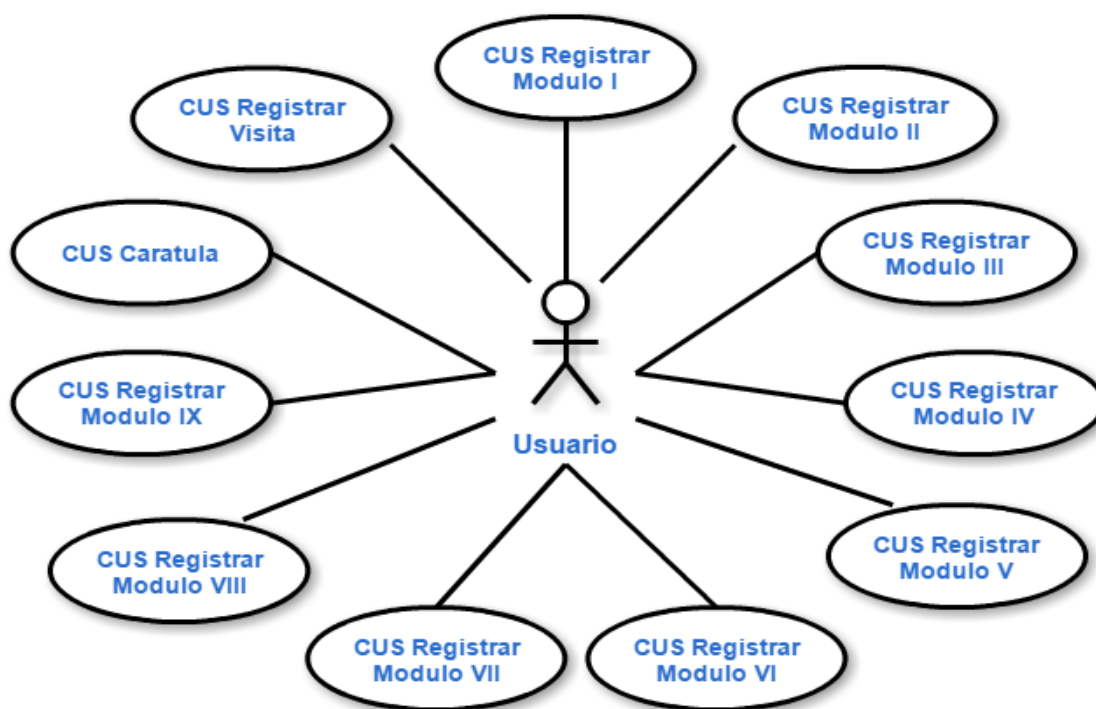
CUS Registrar Modulo I

CUS Registrar Visita

CUS Registrar Modulo II

CUS Caratula

CUS Registrar Modulo III

CUS Registrar Modulo IX

CUS Registrar Modulo IV

Usuario

CUS Registrar Modulo VIII

CUS Registrar Modulo V

CUS Registrar Modulo VII

CUS Registrar Modulo VI